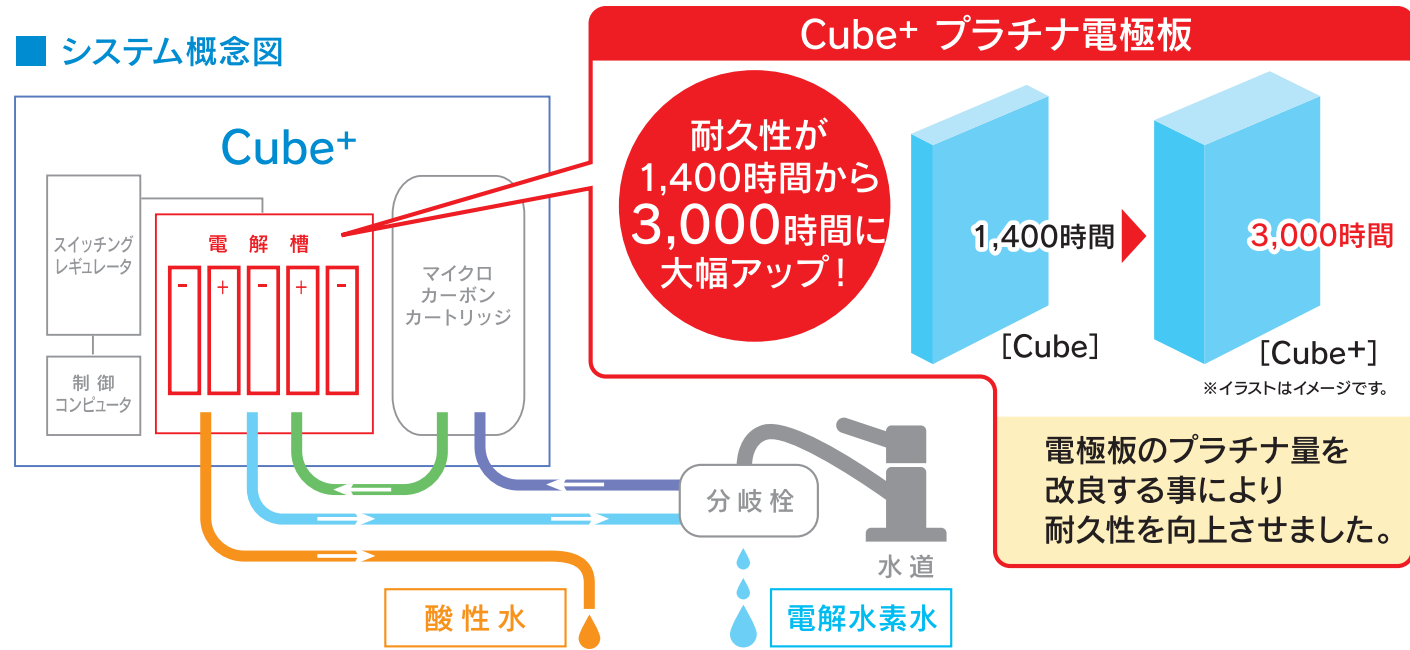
■ システム概念図

Cube⁺

スイッチング レギュレータ

制御 コンピュータ

電 解 槽

－ ＋ － ＋ －

マイクロ カーボン カートリッジ

分岐栓

水道

酸性水

電解水素水

Cube⁺ プラチナ電極板

耐久性が 1,400時間から 3,000時間に 大幅アップ！

1,400時間

[Cube]

3,000時間

[Cube⁺]

※イラストはイメージです。

電極板のプラチナ量を改良する事により耐久性を向上させました。